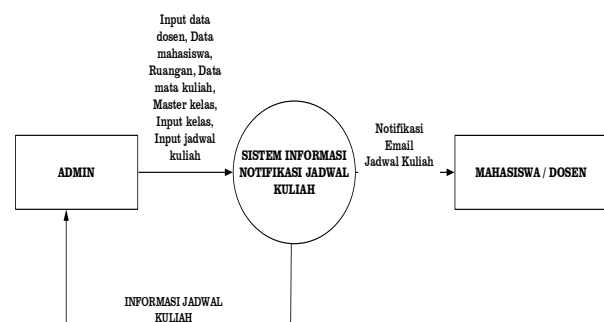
Input data dosen, Data mahasiswa, Ruangan, Data mata kuliah, Master kelas, Input kelas, Input jadwal kuliah

ADMIN

SISTEM INFORMASI NOTIFIKASI JADWAL KULIAH

Notifikasi Email Jadwal Kuliah

MAHASISWA / DOSEN

INFORMASI JADWAL KULIAH